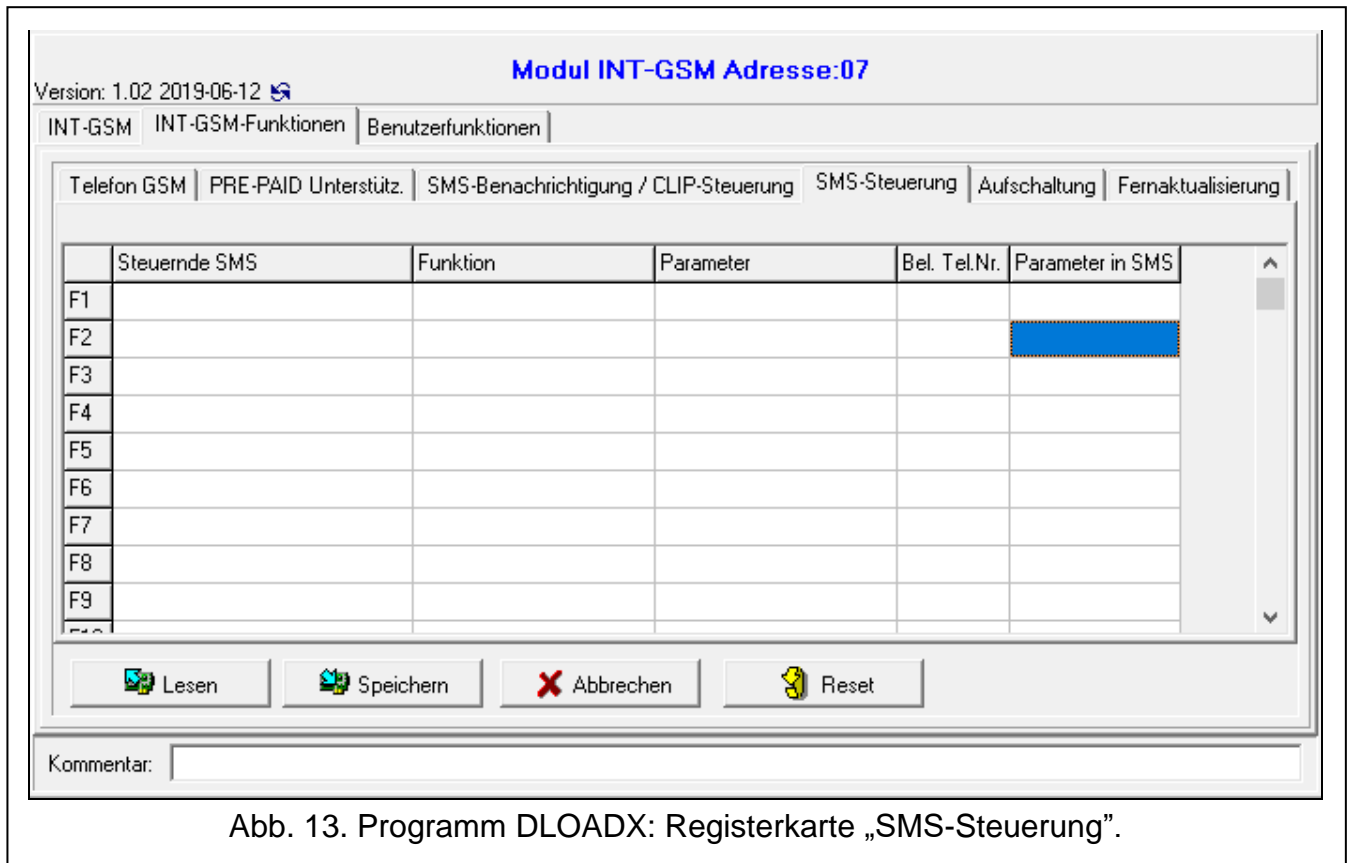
Version: 1.02 2019-06-12

Modul INT-GSM Adresse:07

INT-GSM | INT-GSM-Funktionen | Benutzerfunktionen

Telefon GSM | PRE-PAID Unterstütz. | SMS-Benachrichtigung / CLIP-Steuerung | SMS-Steuerung | Aufschaltung | Fernaktualisierung

| | Steuernde SMS | Funktion | Parameter | Bel. Tel.Nr. | Parameter in SMS |
|---|---|---|---|---|---|
| F1 | | | | | |
| F2 | | | | | |
| F3 | | | | | |
| F4 | | | | | |
| F5 | | | | | |
| F6 | | | | | |
| F7 | | | | | |
| F8 | | | | | |
| F9 | | | | | |

Lesen | Speichern | Abbrechen | Reset

Kommentar:

Abb. 13. Programm DLOADX: Registerkarte „SMS-Steuerung".